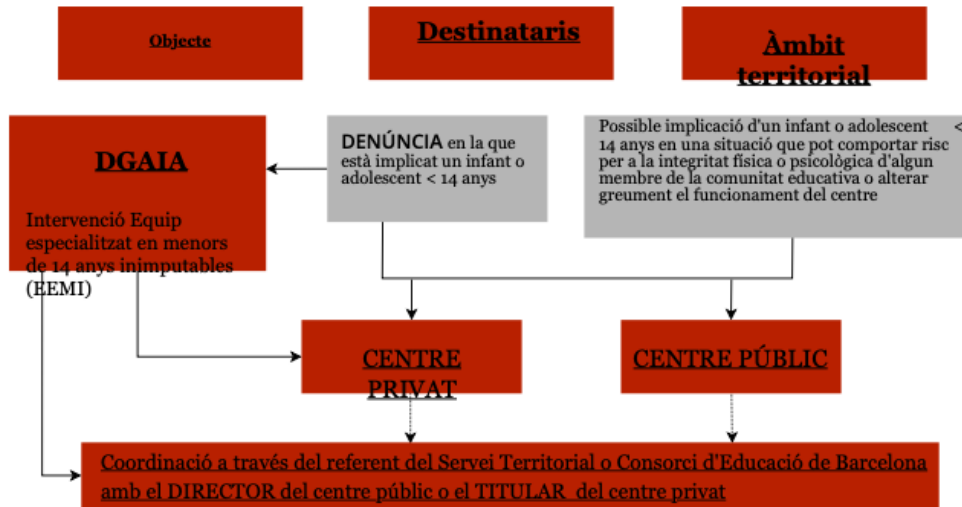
Objecte

Destinataris

Àmbit territorial

DGAIA

Intervenció Equip especialitzat en menors de 14 anys inimputables (EEMI)

DENÚNCIA en la que està implicat un infant o adolescent < 14 anys

Possible implicació d'un infant o adolescent < 14 anys en una situació que pot comportar risc per a la integritat física o psicològica d'algun membre de la comunitat educativa o alterar greument el funcionament del centre

CENTRE PRIVAT

CENTRE PÚBLIC

Coordinació a través del referent del Servei Territorial o Consorci d'Educació de Barcelona amb el DIRECTOR del centre públic o el TITULAR del centre privat